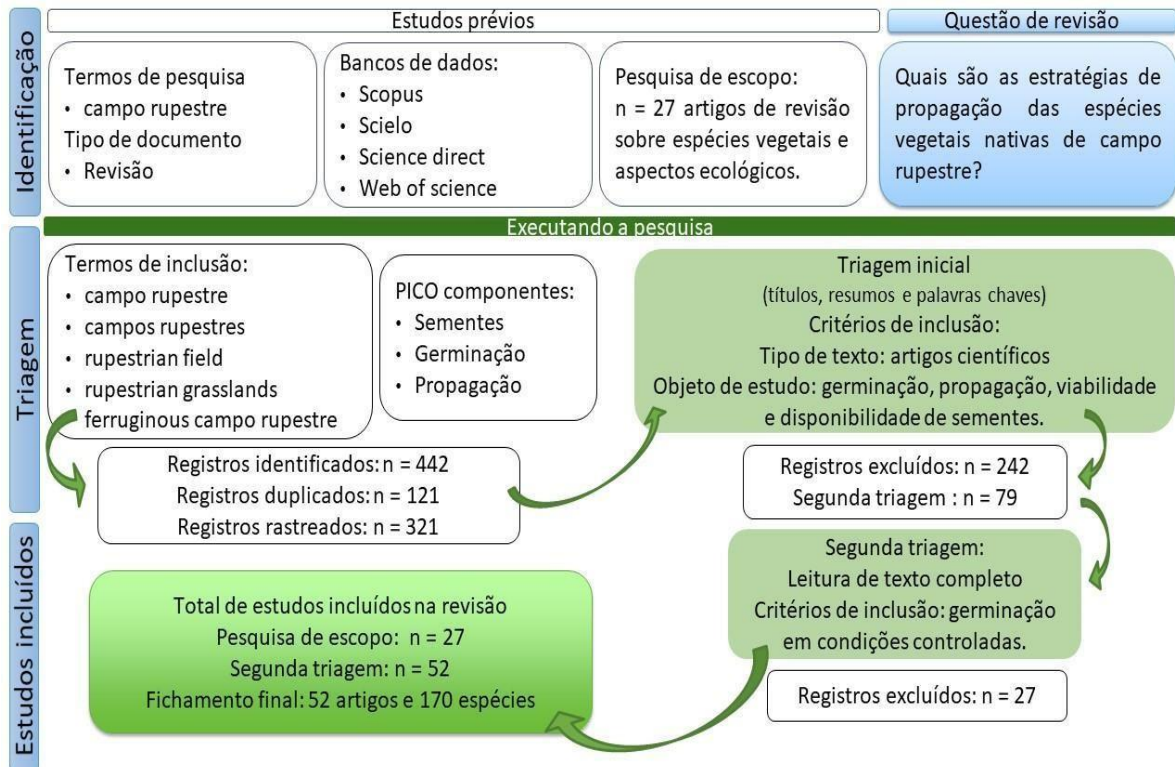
Identificação

Estudos prévios

Questão de revisão

Termos de pesquisa
• campo rupestre
Tipo de documento
• Revisão

Bancos de dados:
• Scopus
• Scielo
• Science direct
• Web of science

Pesquisa de escopo:
n = 27 artigos de revisão sobre espécies vegetais e aspectos ecológicos.

Quais são as estratégias de propagação das espécies vegetais nativas de campo rupestre?

Executando a pesquisa

Triagem

Termos de inclusão:
• campo rupestre
• campos rupestres
• rupestrian field
• rupestrian grasslands
• ferruginous campo rupestre

PICO componentes:
• Sementes
• Germinação
• Propagação

Triagem inicial
(títulos, resumos e palavras chaves)
Critérios de inclusão:
Tipo de texto: artigos científicos
Objeto de estudo: germinação, propagação, viabilidade e disponibilidade de sementes.

Registros identificados: n = 442
Registros duplicados: n = 121
Registros rastreados: n = 321

Registros excluídos: n = 242
Segunda triagem : n = 79

Estudos incluídos

Segunda triagem:
Leitura de texto completo
Critérios de inclusão: germinação em condições controladas.

Total de estudos incluídos na revisão
Pesquisa de escopo: n = 27
Segunda triagem: n = 52
Fichamento final: 52 artigos e 170 espécies

Registros excluídos: n = 27